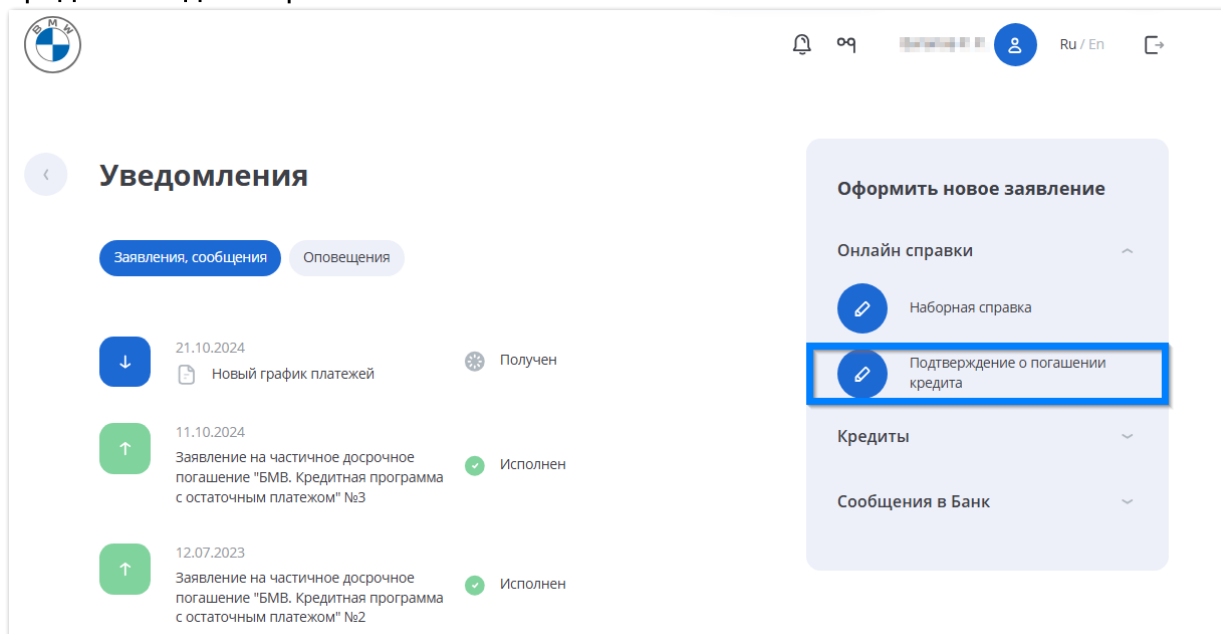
B M W

Ru / En

Уведомления

Заявления, сообщения

Оповещения

21.10.2024
Новый график платежей

Получен

11.10.2024
Заявление на частичное досрочное погашение "БМВ. Кредитная программа с остаточным платежом" №3

Исполнен

12.07.2023
Заявление на частичное досрочное погашение "БМВ. Кредитная программа с остаточным платежом" №2

Исполнен

Оформить новое заявление

Онлайн справки

Наборная справка

Подтверждение о погашении кредита

Кредиты

Сообщения в Банк